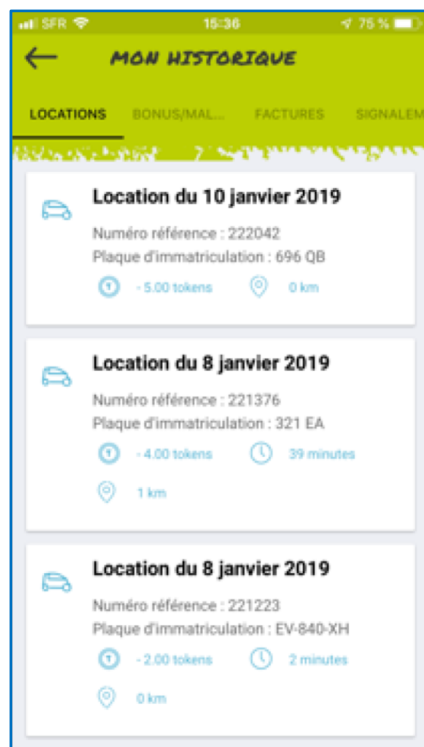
SFR 15:36 75 %

MON HISTORIQUE

LOCATIONS BONUS/MAL... FACTURES SIGNALEM

Location du 10 janvier 2019
Numéro référence : 222042
Plaque d'immatriculation : 696 QB
- 5.00 tokens 0 km

Location du 8 janvier 2019
Numéro référence : 221376
Plaque d'immatriculation : 321 EA
- 4.00 tokens 39 minutes
1 km

Location du 8 janvier 2019
Numéro référence : 221223
Plaque d'immatriculation : EV-840-XH
- 2.00 tokens 2 minutes
0 km